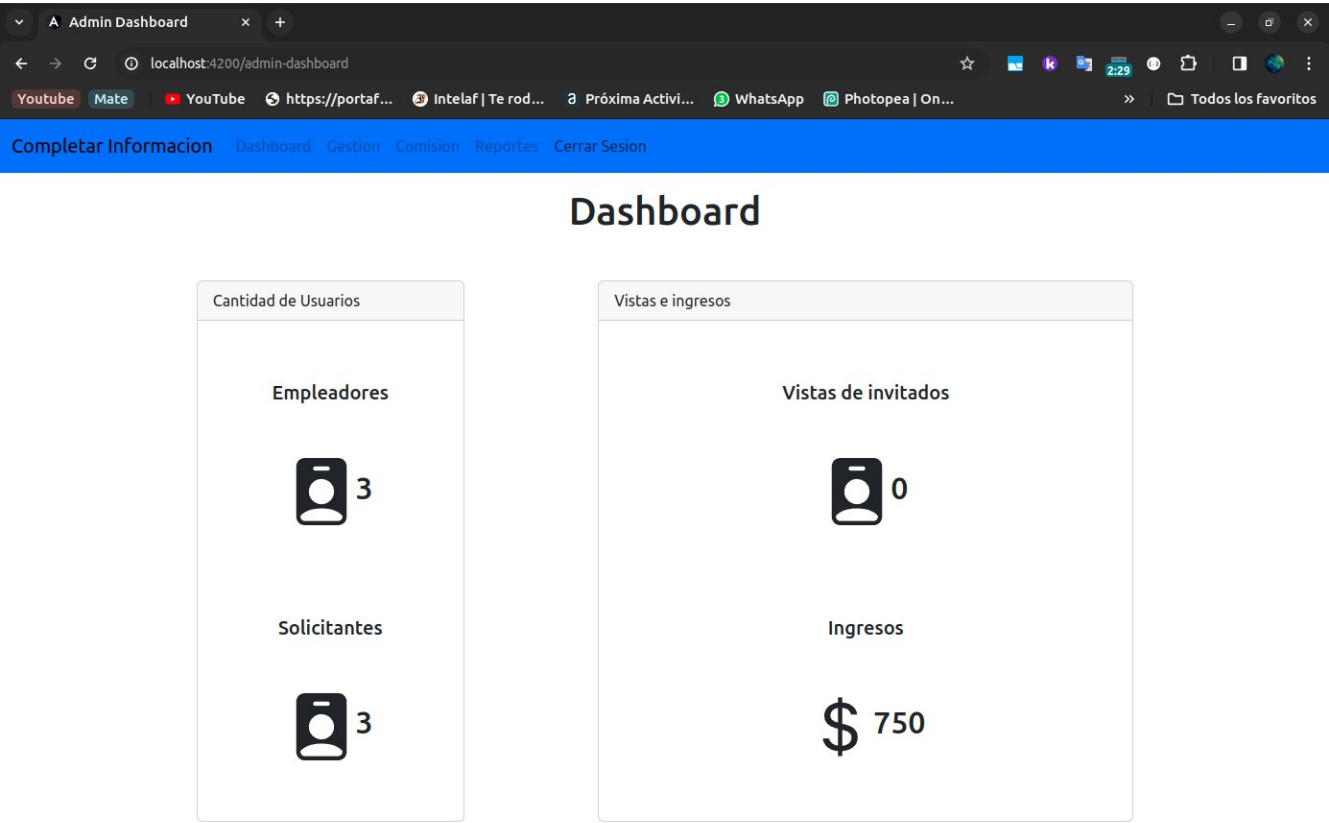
Admin Dashboard

localhost:4200/admin-dashboard

2:29

Youtube Mate YouTube https://portaf... Intelaf | Te rod... Próxima Activi... WhatsApp Photopea | On... » Todos los favoritos

Completar Informacion Dashboard Gestion Comision Reportes Cerrar Sesion

Dashboard

Cantidad de Usuarios

Empleadores

3

Solicitantes

3

Vistas e ingresos

Vistas de invitados

0

Ingresos

$ 750